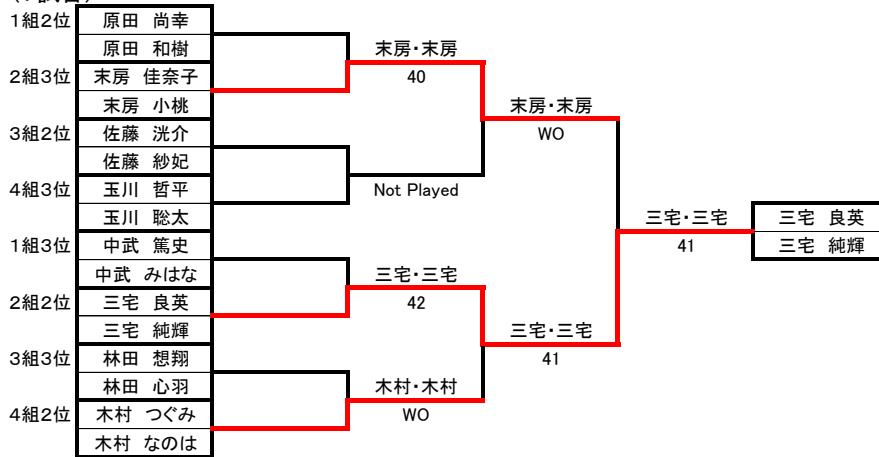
1組2位 原田 尚幸
原田 和樹
2組3位 末房 佳奈子
末房 小桃
3組2位 佐藤 洸介
佐藤 紗妃
4組3位 玉川 哲平
玉川 聡太
1組3位 中武 篤史
中武 みはな
2組2位 三宅 良英
三宅 純輝
3組3位 林田 想翔
林田 心羽
4組2位 木村 つぐみ
木村 なのは

末房・末房
40

Not Played

三宅・三宅
42

木村・木村
WO

末房・末房
WO

三宅・三宅
41

三宅・三宅
41

三宅 良英
三宅 純輝